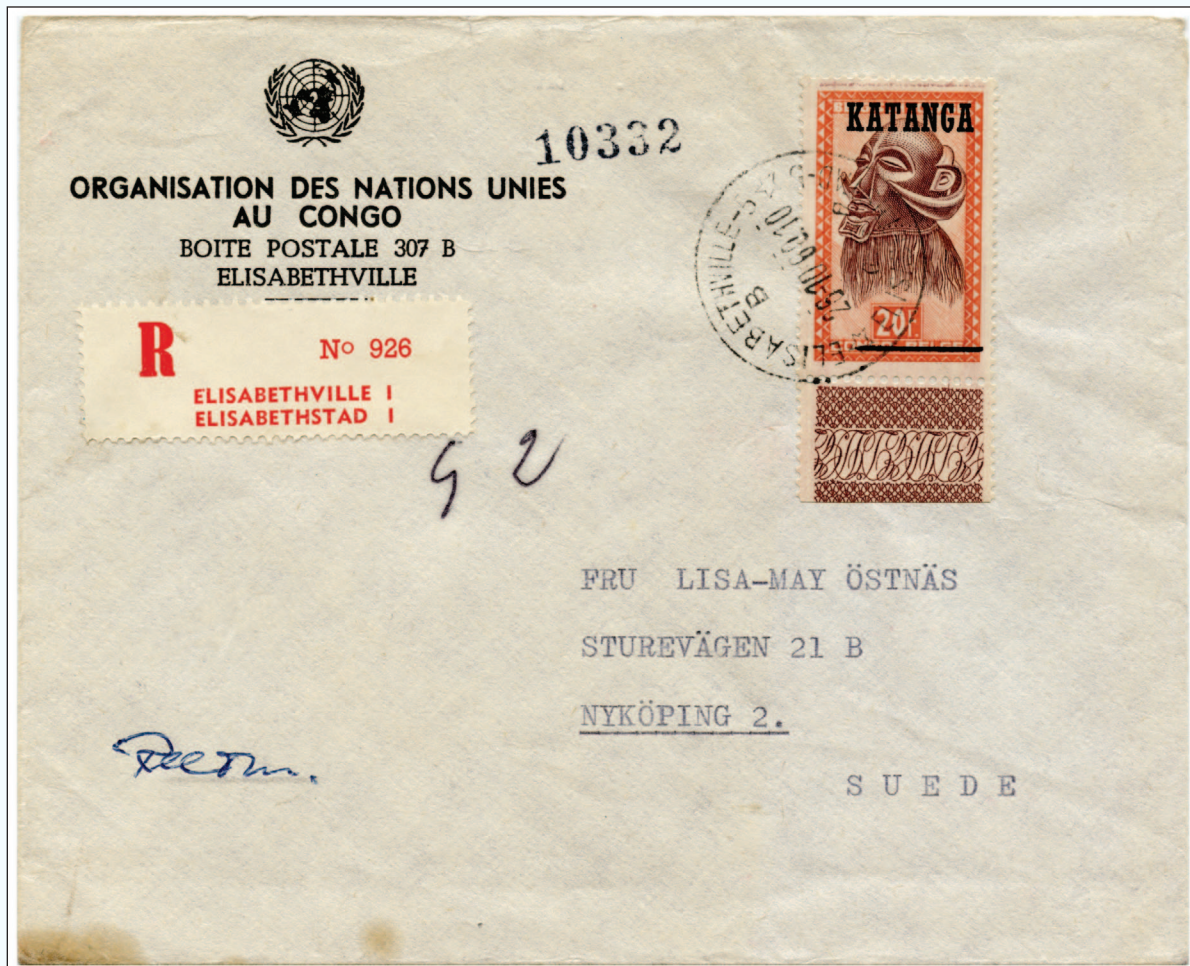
ORGANISATION DES NATIONS UNIES
AU CONGO
BOITE POSTALE 307 B
ELISABETHVILLE
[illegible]

10332

KATANGA

20F

ELISABETHVILLE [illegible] 25.10.60

R
No 926
ELISABETHVILLE I
ELISABETHSTAD I

G 2

FRU LISA-MAY ÖSTNÄS
STUREVÄGEN 21 B
NYKÖPING 2.
SUEDE

Recom.